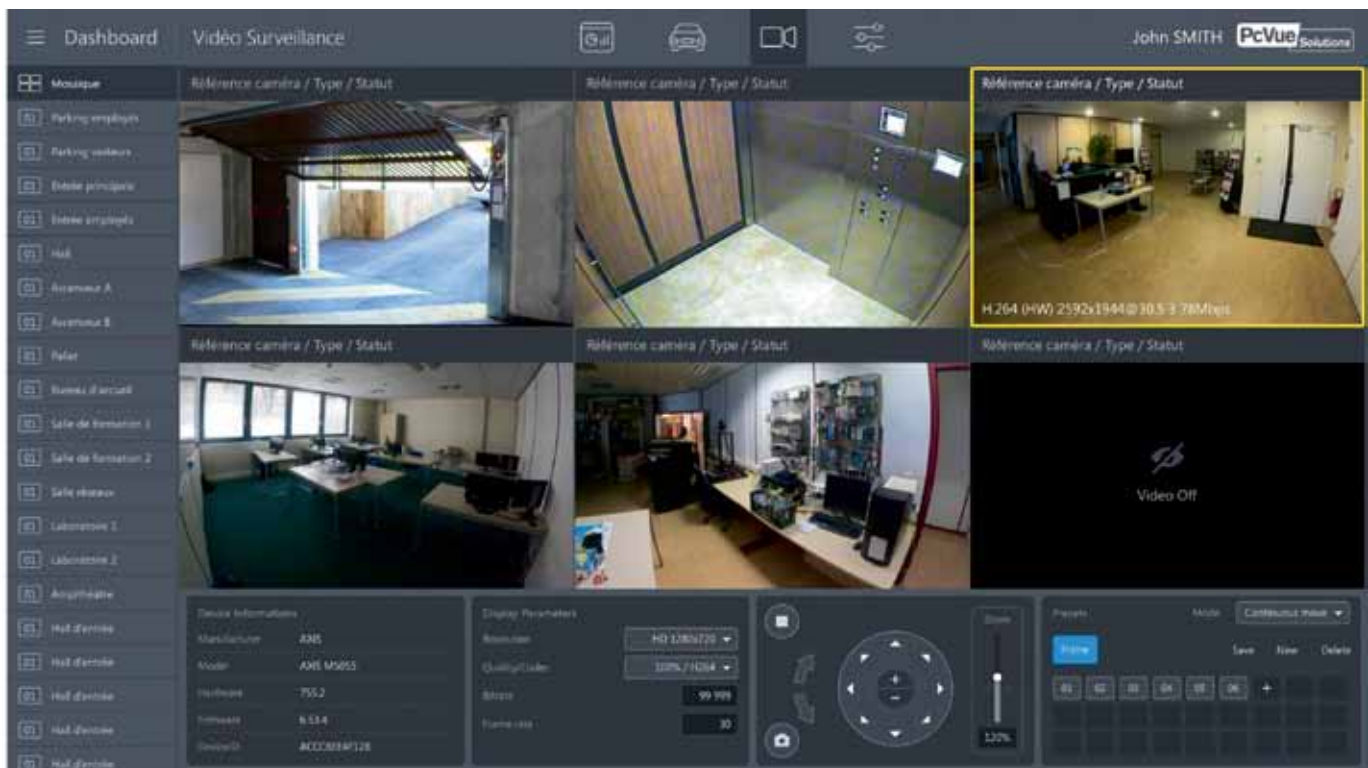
Dashboard Vidéo Surveillance John SMITH PcVue Solutions

Mosaïque
01 Parking employés
01 Parking visiteurs
01 Entrée principale
01 Entrée employés
01 Hall
01 Ascenseur A
01 Ascenseur B
01 Palier
01 Bureau d'accueil
01 Salle de formation 1
01 Salle de formation 2
01 Salle réseaux
01 Laboratoire 1
01 Laboratoire 2
01 Amphithéâtre
01 Hall d'entrée
01 Hall d'entrée
01 Hall d'entrée
01 Hall d'entrée
01 Hall d'entrée

Référence caméra / Type / Statut
Référence caméra / Type / Statut
Référence caméra / Type / Statut
H.264 (HW) 2592x1944@30.5 3.78Mbps
Référence caméra / Type / Statut
Référence caméra / Type / Statut
Référence caméra / Type / Statut
Video Off

Device Informations
Manufacturer AXIS
Model AXIS M5655
Hardware 755.2
Firmware 6.53.4
DeviceID ACCC8E84F128

Display Parameters
Resolution HD 1280x720
Quality/Codec 100% / H264
Bitrate 99 999
Frame rate 30

Zoom
120%

Presets Mode Continuous move
Home Save New Delete
01 02 03 04 05 06 +